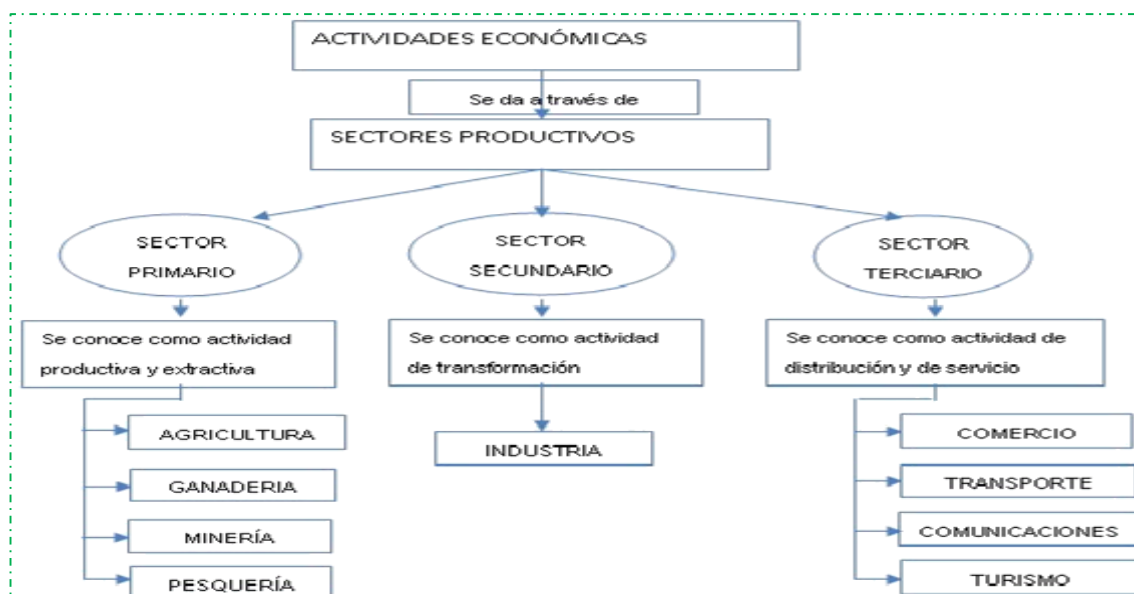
ACTIVIDADES ECONÓMICAS

Se da a través de

SECTORES PRODUCTIVOS

SECTOR PRIMARIO

SECTOR SECUNDARIO

SECTOR TERCIARIO

Se conoce como actividad productiva y extractiva

AGRICULTURA

GANADERIA

MINERÍA

PESQUERÍA

Se conoce como actividad de transformación

INDUSTRIA

Se conoce como actividad de distribución y de servicio

COMERCIO

TRANSPORTE

COMUNICACIONES

TURISMO